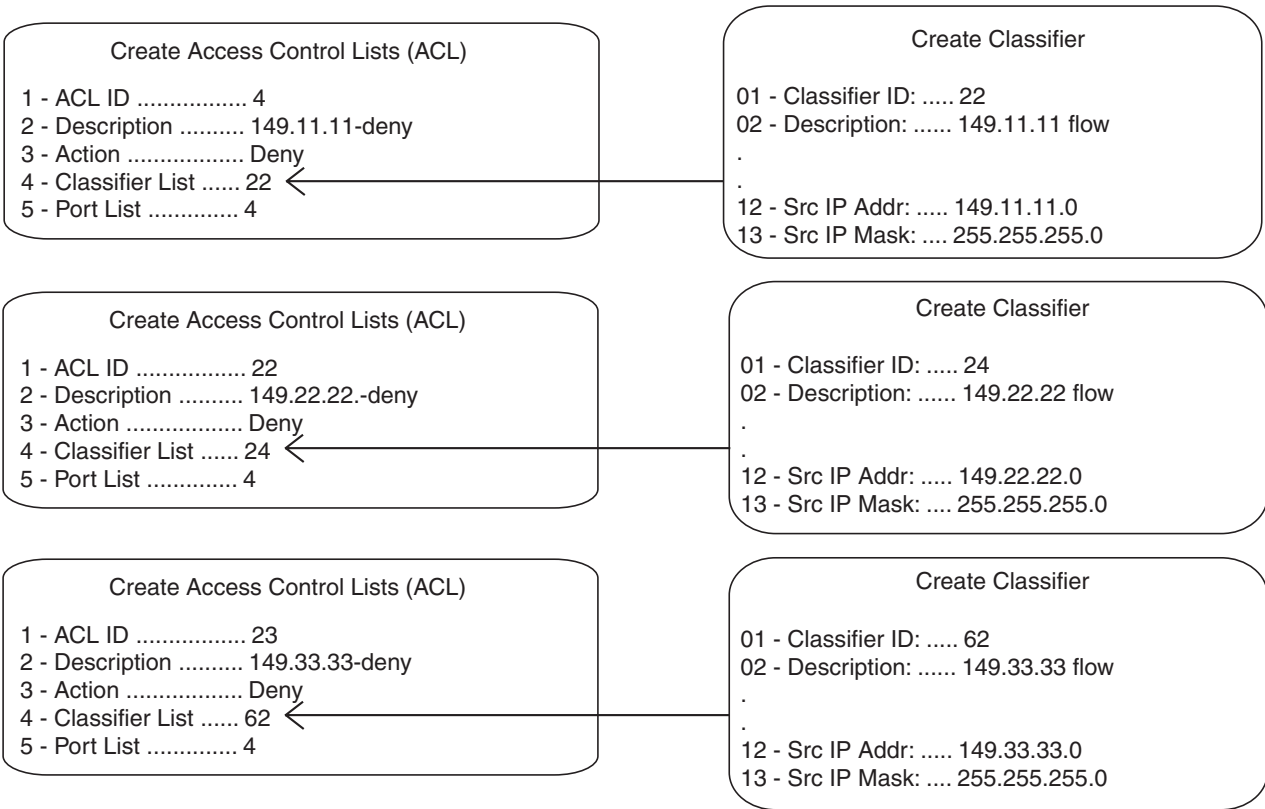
Create Access Control Lists (ACL)

1 - ACL ID ................. 4
2 - Description .......... 149.11.11-deny
3 - Action .................. Deny
4 - Classifier List ...... 22
5 - Port List ............. 4

Create Classifier

01 - Classifier ID: ..... 22
02 - Description: ...... 149.11.11 flow
.
.
12 - Src IP Addr: ..... 149.11.11.0
13 - Src IP Mask: .... 255.255.255.0

Create Access Control Lists (ACL)

1 - ACL ID ................. 22
2 - Description .......... 149.22.22.-deny
3 - Action .................. Deny
4 - Classifier List ...... 24
5 - Port List ............. 4

Create Classifier

01 - Classifier ID: ..... 24
02 - Description: ...... 149.22.22 flow
.
.
12 - Src IP Addr: ..... 149.22.22.0
13 - Src IP Mask: .... 255.255.255.0

Create Access Control Lists (ACL)

1 - ACL ID ................. 23
2 - Description .......... 149.33.33-deny
3 - Action .................. Deny
4 - Classifier List ...... 62
5 - Port List ............. 4

Create Classifier

01 - Classifier ID: ..... 62
02 - Description: ...... 149.33.33 flow
.
.
12 - Src IP Addr: ..... 149.33.33.0
13 - Src IP Mask: .... 255.255.255.0